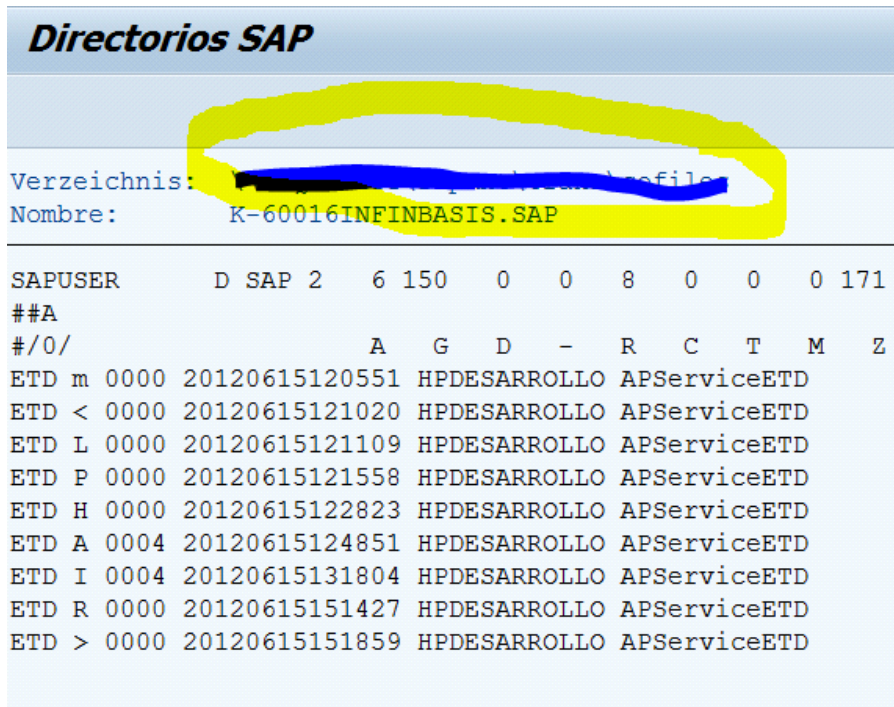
Directorios SAP

Verzeichnis: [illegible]
Nombre: K-60016INFINBASIS.SAP

SAPUSER D SAP 2 6 150 0 0 8 0 0 0 171
##A
#/0/ A G D - R C T M Z
ETD m 0000 20120615120551 HPDESARROLLO APServiceETD
ETD < 0000 20120615121020 HPDESARROLLO APServiceETD
ETD L 0000 20120615121109 HPDESARROLLO APServiceETD
ETD P 0000 20120615121558 HPDESARROLLO APServiceETD
ETD H 0000 20120615122823 HPDESARROLLO APServiceETD
ETD A 0004 20120615124851 HPDESARROLLO APServiceETD
ETD I 0004 20120615131804 HPDESARROLLO APServiceETD
ETD R 0000 20120615151427 HPDESARROLLO APServiceETD
ETD > 0000 20120615151859 HPDESARROLLO APServiceETD